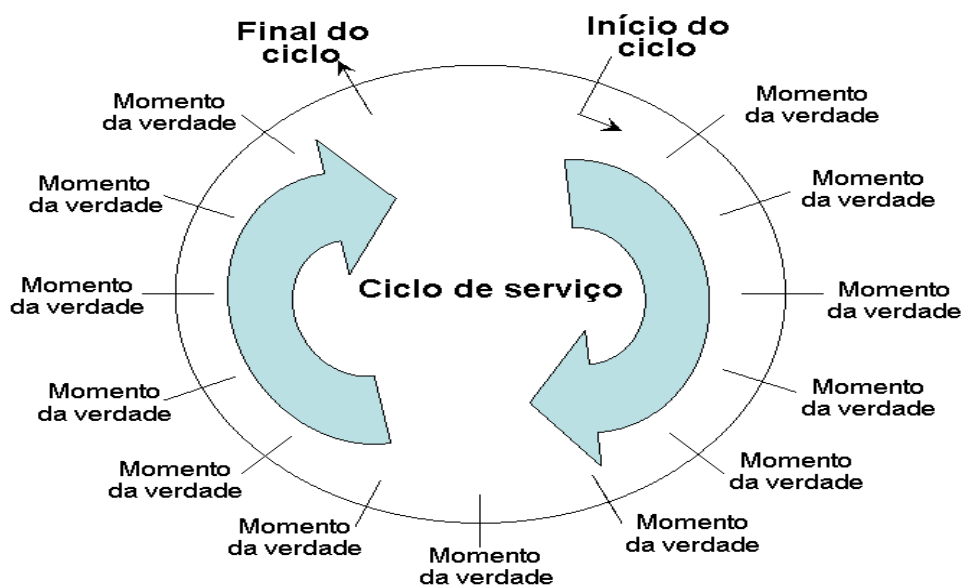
Final do ciclo

Início do ciclo

Momento da verdade

Momento da verdade

Momento da verdade

Momento da verdade

Momento da verdade

Momento da verdade

Momento da verdade

Ciclo de serviço

Momento da verdade

Momento da verdade

Momento da verdade

Momento da verdade

Momento da verdade

Momento da verdade

Momento da verdade